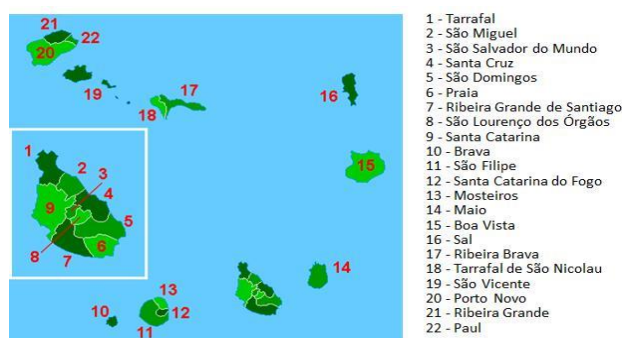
21
22
20
19
17
18
16
1
2
3
4
9
5
6
8
7
15
13
12
11
10
14

1 - Tarrafal
2 - São Miguel
3 - São Salvador do Mundo
4 - Santa Cruz
5 - São Domingos
6 - Praia
7 - Ribeira Grande de Santiago
8 - São Lourenço dos Órgãos
9 - Santa Catarina
10 - Brava
11 - São Filipe
12 - Santa Catarina do Fogo
13 - Mosteiros
14 - Maio
15 - Boa Vista
16 - Sal
17 - Ribeira Brava
18 - Tarrafal de São Nicolau
19 - São Vicente
20 - Porto Novo
21 - Ribeira Grande
22 - Paul